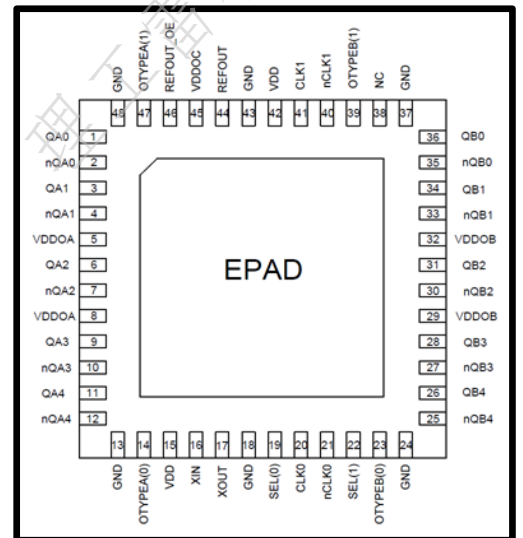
GND 48
OTYPEA(1) 47
REFOUT_OE 46
VDDOC 45
REFOUT 44
GND 43
VDD 42
CLK1 41
nCLK1 40
OTYPEB(1) 39
NC 38
GND 37

QA0 1
nQA0 2
QA1 3
nQA1 4
VDDOA 5
QA2 6
nQA2 7
VDDOA 8
QA3 9
nQA3 10
QA4 11
nQA4 12

EPAD

36 QB0
35 nQB0
34 QB1
33 nQB1
32 VDDOB
31 QB2
30 nQB2
29 VDDOB
28 QB3
27 nQB3
26 QB4
25 nQB4

13 GND
14 OTYPEA(0)
15 VDD
16 XIN
17 XOUT
18 GND
19 SEL(0)
20 CLK0
21 nCLK0
22 SEL(1)
23 OTYPEB(0)
24 GND